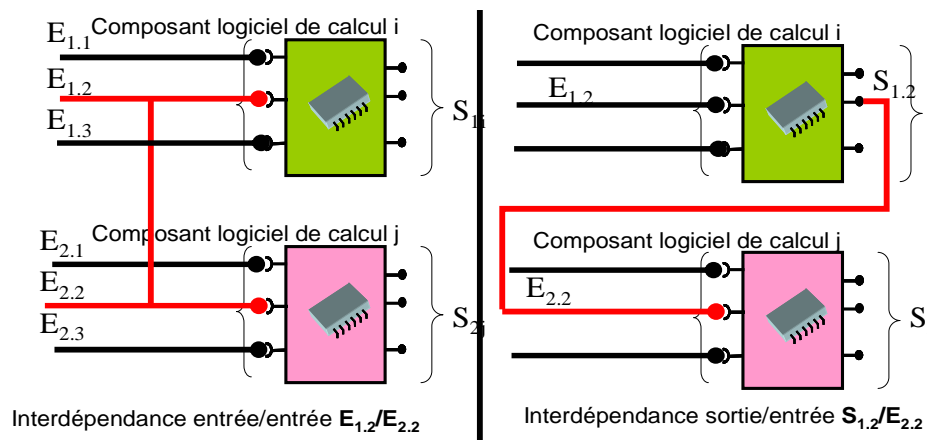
$E_{1.1}$ Composant logiciel de calcul i

$E_{1.2}$

$E_{1.3}$

$S_{1i}$

$E_{2.1}$ Composant logiciel de calcul j

$E_{2.2}$

$E_{2.3}$

$S_{2j}$

Interdépendance entrée/entrée $\mathbf{E_{1.2}/E_{2.2}}$

Composant logiciel de calcul i

$E_{1.2}$

$S_{1.2}$

Composant logiciel de calcul j

$E_{2.2}$

S

Interdépendance sortie/entrée $\mathbf{S_{1.2}/E_{2.2}}$